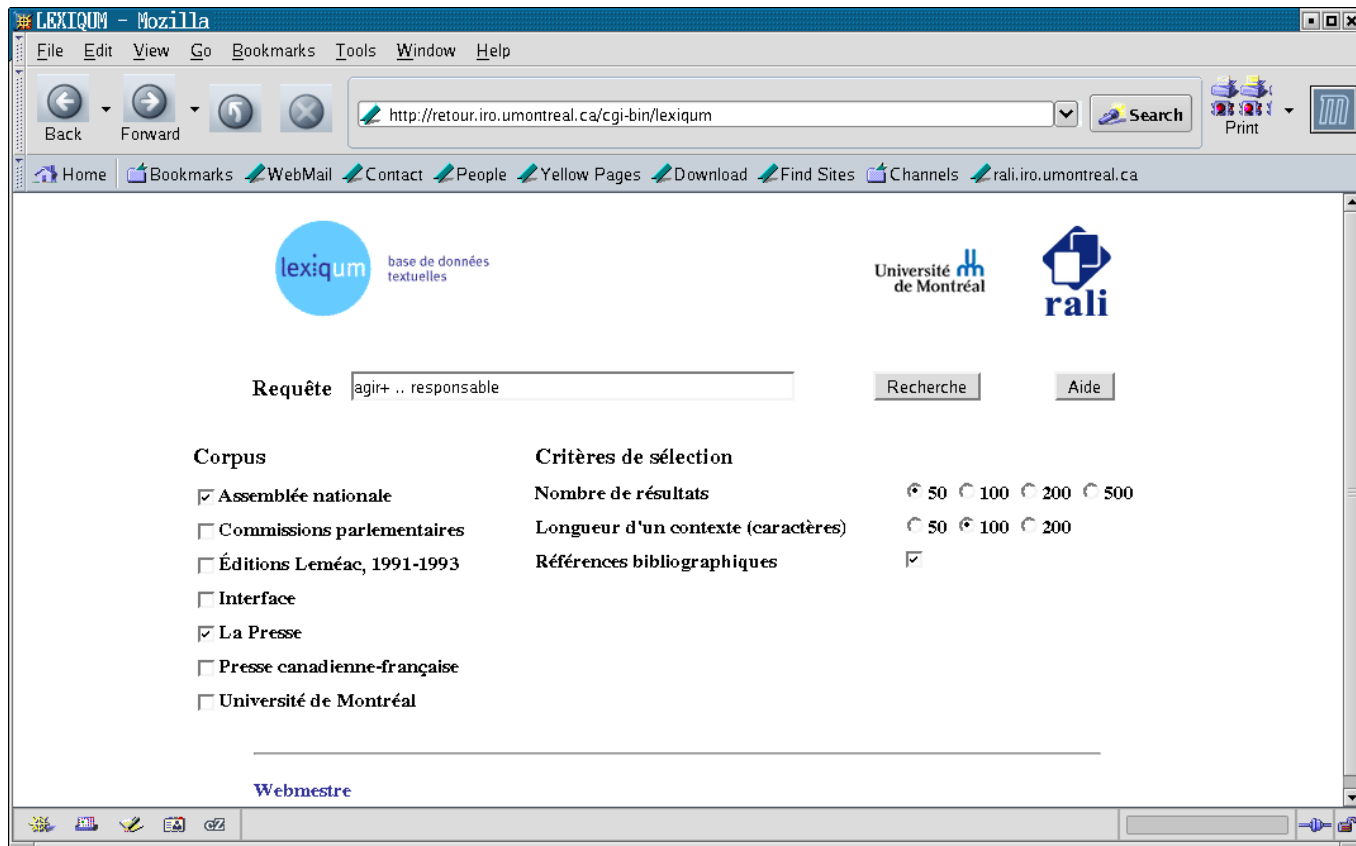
LEXIQUM - Mozilla

File Edit View Go Bookmarks Tools Window Help

Back Forward

http://retour.iro.umontreal.ca/cgi-bin/lexiqum

Search

Print

Home Bookmarks WebMail Contact People Yellow Pages Download Find Sites Channels rali.iro.umontreal.ca

lexiqum base de données textuelles

Université de Montréal

rali

Requête agir+ .. responsable Recherche Aide

Corpus

Assemblée nationale

Commissions parlementaires

Éditions Leméac, 1991-1993

Interface

La Presse

Presse canadienne-française

Université de Montréal

Critères de sélection

Nombre de résultats 50 100 200 500

Longueur d'un contexte (caractères) 50 100 200

Références bibliographiques

Webmestre